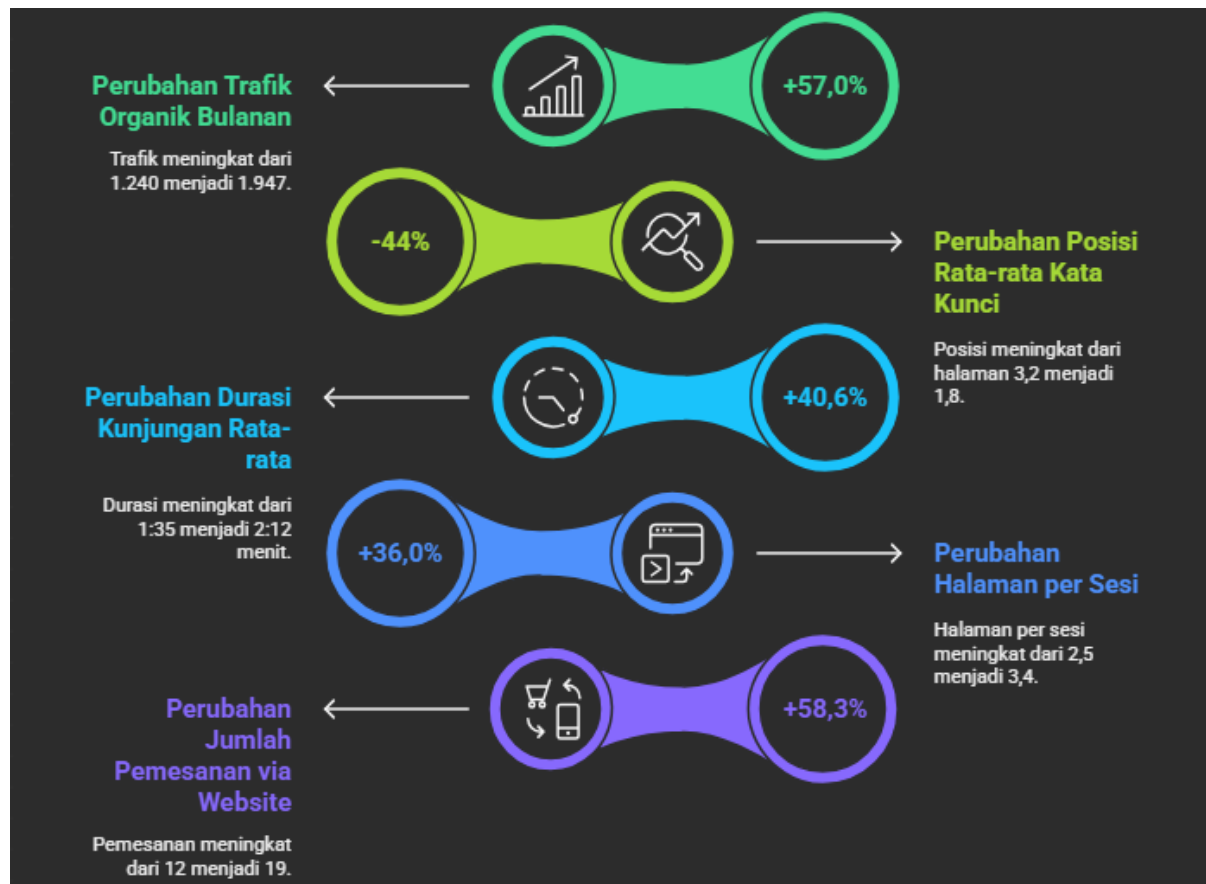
+57,0%

Perubahan Trafik Organik Bulanan

Trafik meningkat dari 1.240 menjadi 1.947.

-44%

Perubahan Posisi Rata-rata Kata Kunci

Posisi meningkat dari halaman 3,2 menjadi 1,8.

+40,6%

Perubahan Durasi Kunjungan Rata-rata

Durasi meningkat dari 1:35 menjadi 2:12 menit.

+36,0%

Perubahan Halaman per Sesi

Halaman per sesi meningkat dari 2,5 menjadi 3,4.

+58,3%

Perubahan Jumlah Pemesanan via Website

Pemesanan meningkat dari 12 menjadi 19.